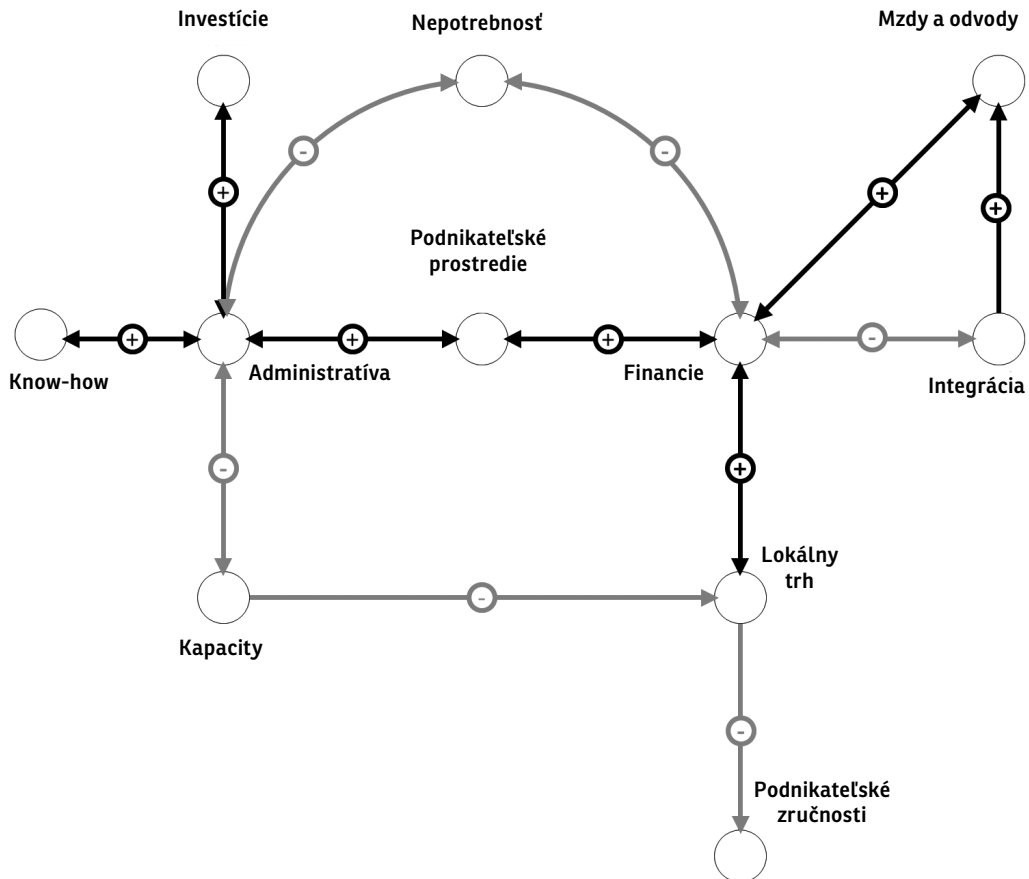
Investície

Nepotrebnosť

Mzdy a odvody

-

-

+

+

+

Podnikateľské prostredie

Know-how

+

Administratíva

+

+

Financie

-

Integrácia

-

+

Lokálny trh

Kapacity

-

-

Podnikateľské zručnosti